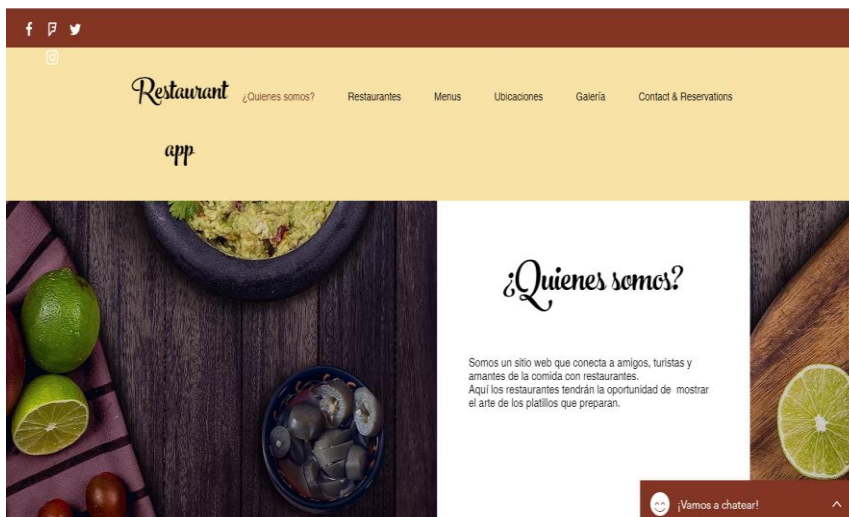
Restaurant app

¿Quienes somos?
Restaurantes
Menus
Ubicaciones
Galería
Contact & Reservations

¿Quienes somos?

Somos un sitio web que conecta a amigos, turistas y amantes de la comida con restaurantes.
Aquí los restaurantes tendrán la oportunidad de mostrar el arte de los platillos que preparan.

¡Vamos a chatear!